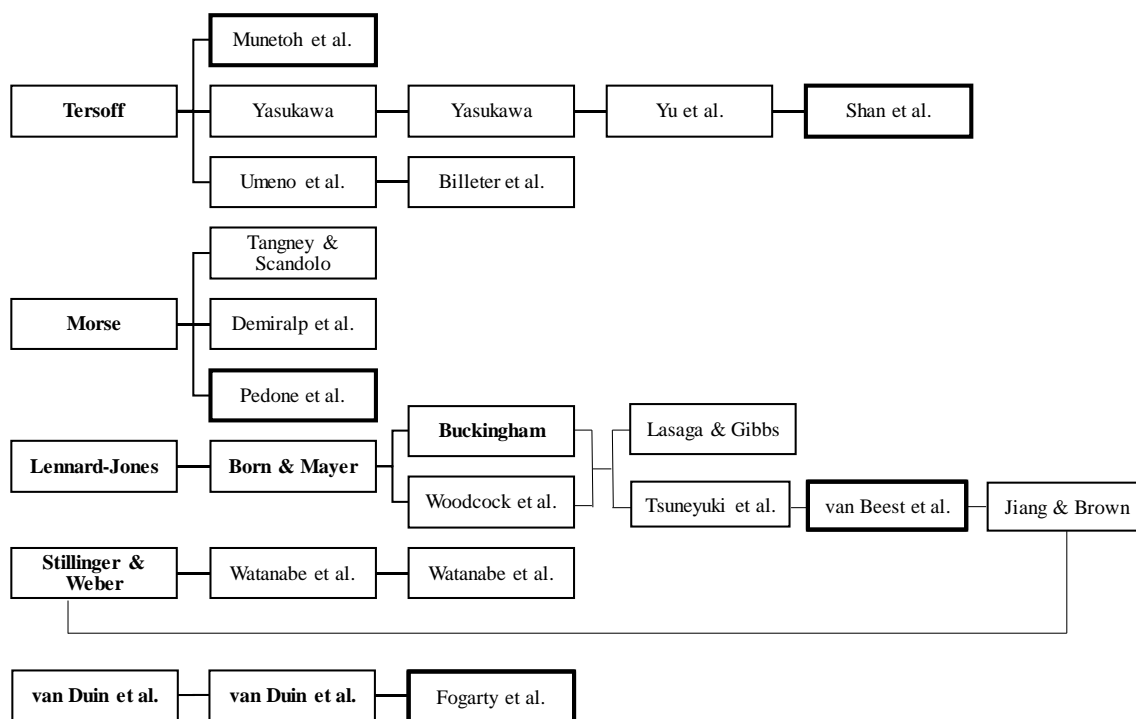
Tersoff

Munetoh et al.

Yasukawa

Yasukawa

Yu et al.

Shan et al.

Umeno et al.

Billeter et al.

Morse

Tangney & Scandolo

Demiralp et al.

Pedone et al.

Lennard-Jones

Born & Mayer

Buckingham

Woodcock et al.

Lasaga & Gibbs

Tsuneyuki et al.

van Beest et al.

Jiang & Brown

Stillinger & Weber

Watanabe et al.

Watanabe et al.

van Duin et al.

van Duin et al.

Fogarty et al.